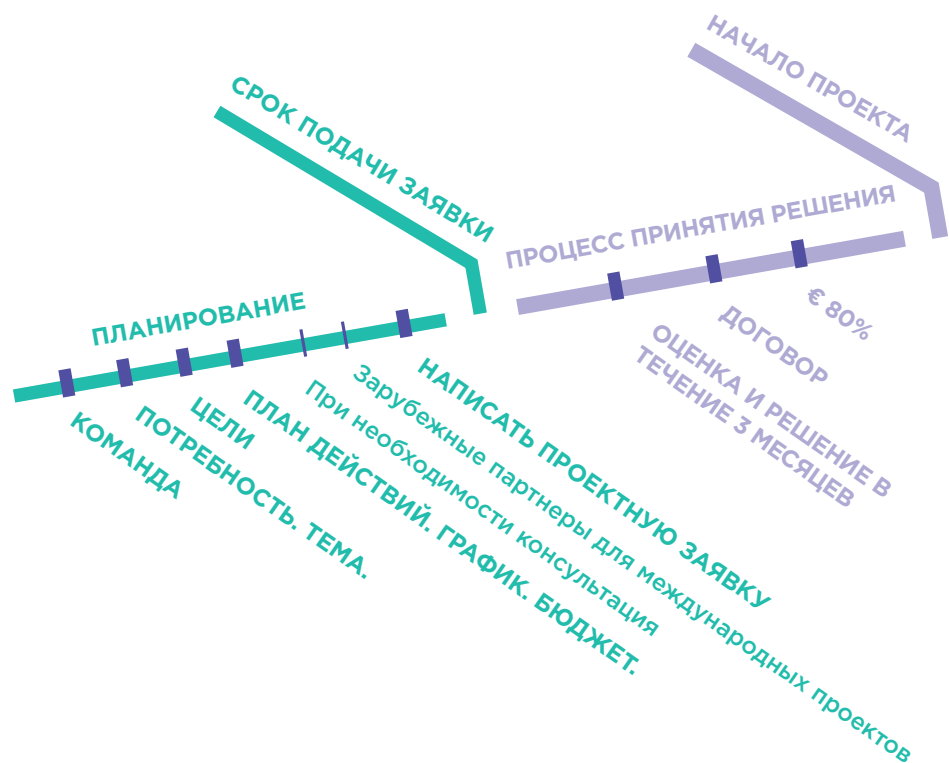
НАЧАЛО ПРОЕКТА

СРОК ПОДАЧИ ЗАЯВКИ

ПРОЦЕСС ПРИНЯТИЯ РЕШЕНИЯ

ПЛАНИРОВАНИЕ

КОМАНДА

ПОТРЕБНОСТЬ. ТЕМА.

ЦЕЛИ

ПЛАН ДЕЙСТВИЙ. ГРАФИК. БЮДЖЕТ.

При необходимости консультация

Зарубежные партнеры для международных проектов

НАПИСАТЬ ПРОЕКТНУЮ ЗАЯВКУ

ОЦЕНКА И РЕШЕНИЕ В ТЕЧЕНИЕ 3 МЕСЯЦЕВ

ДОГОВОР

€ 80%